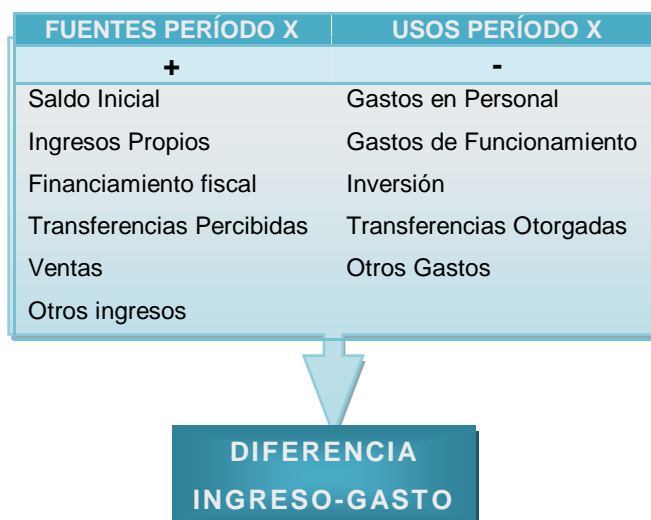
| FUENTES PERÍODO X | USOS PERÍODO X |
|---|---|
| + | - |
| Saldo Inicial | Gastos en Personal |
| Ingresos Propios | Gastos de Funcionamiento |
| Financiamiento fiscal | Inversión |
| Transferencias Percibidas | Transferencias Otorgadas |
| Ventas | Otros Gastos |
| Otros ingresos | |

DIFERENCIA INGRESO-GASTO